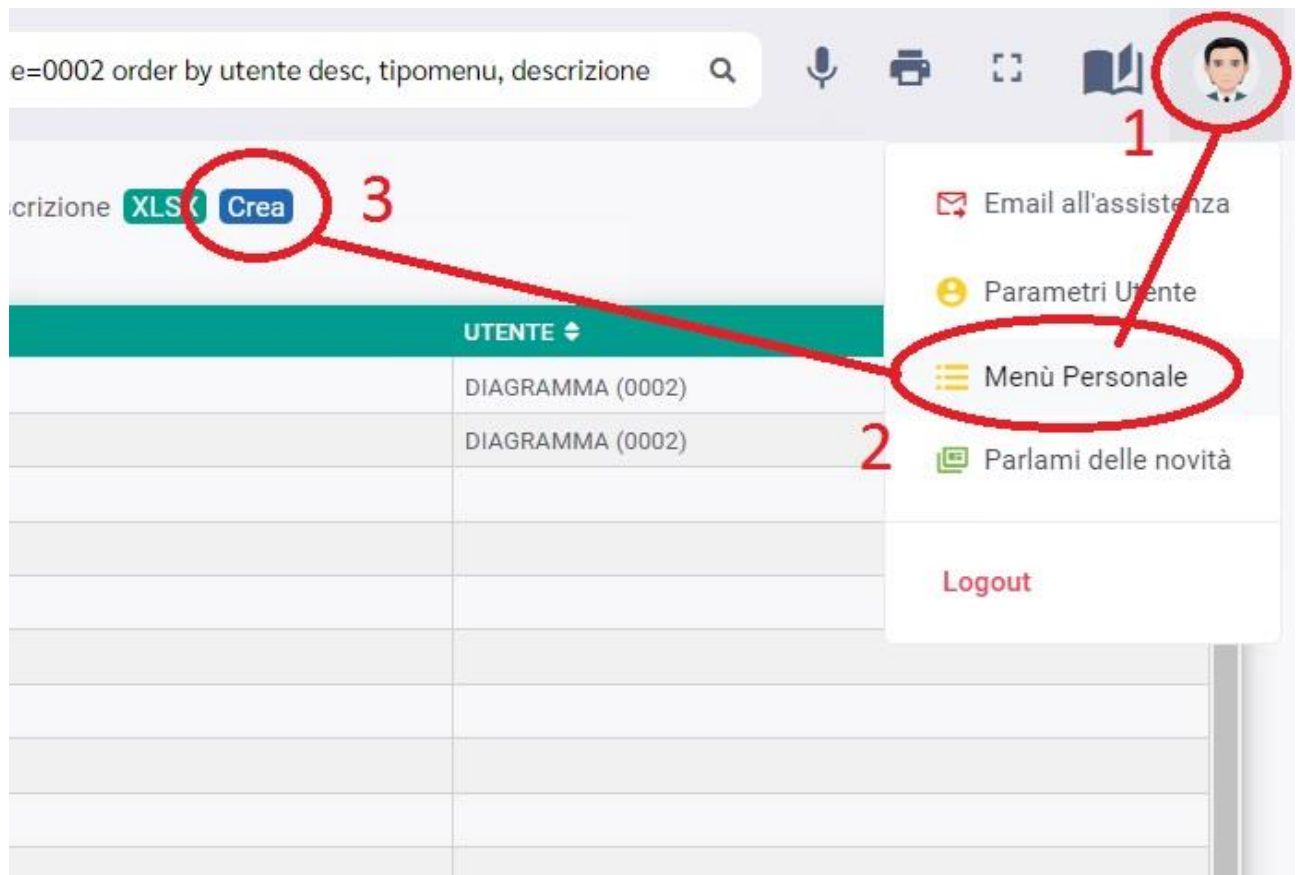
e=0002 order by utente desc, tipomenu, descrizione

1

crizione XLSX Crea 3

Email all'assistenza

Parametri Utente

UTENTE

Menù Personale

DIAGRAMMA (0002)

DIAGRAMMA (0002)

2

Parlami delle novità

Logout